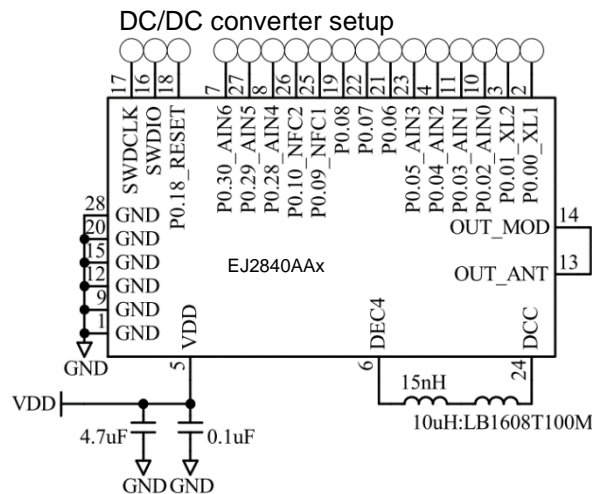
DC/DC converter setup

17 16 18 7 27 5 8 26 25 19 22 21 23 4 11 10 3 2

SWDCLK SWDIO P0.18_RESET P0.30_AIN6 P0.29_AIN5 P0.28_AIN4 P0.10_NFC2 P0.09_NFC1 P0.08 P0.07 P0.06 P0.05_AIN3 P0.04_AIN2 P0.03_AIN1 P0.02_AIN0 P0.01_XL2 P0.00_XL1

28 GND
20 GND
15 GND
12 GND
9 GND
1 GND

14 OUT_MOD
13 OUT_ANT

EJ2840AAx

VDD DEC4 DCC

5 6 24

GND

15nH

10uH:LB1608T100M

VDD

4.7uF 0.1uF

GND GND